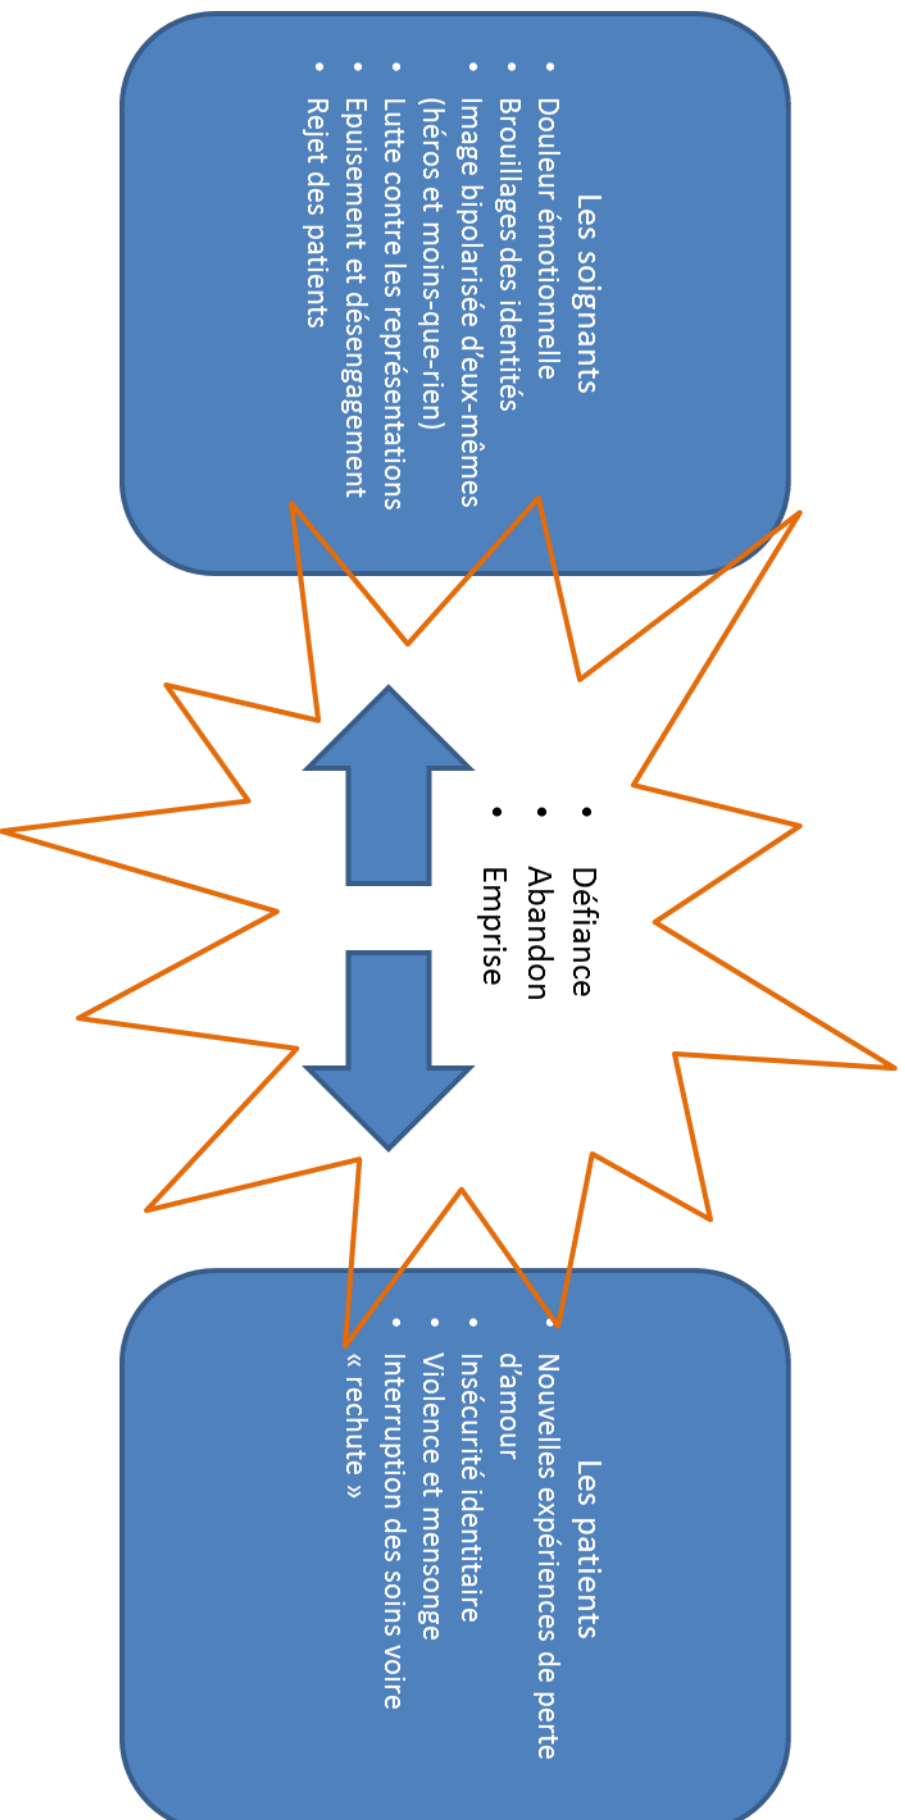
Les soignants

- Douleur émotionnelle
- Brouillages des identités
- Image bipolarisée d'eux-mêmes (héros et moins-que-rien)
- Lutte contre les représentations
- Epuisement et désengagement
- Rejet des patients

- Défiance
- Abandon
- Emprise

Les patients

- Nouvelles expériences de perte d'amour
- Insécurité identitaire
- Violence et mensonge
- Interruption des soins voire « rechute »